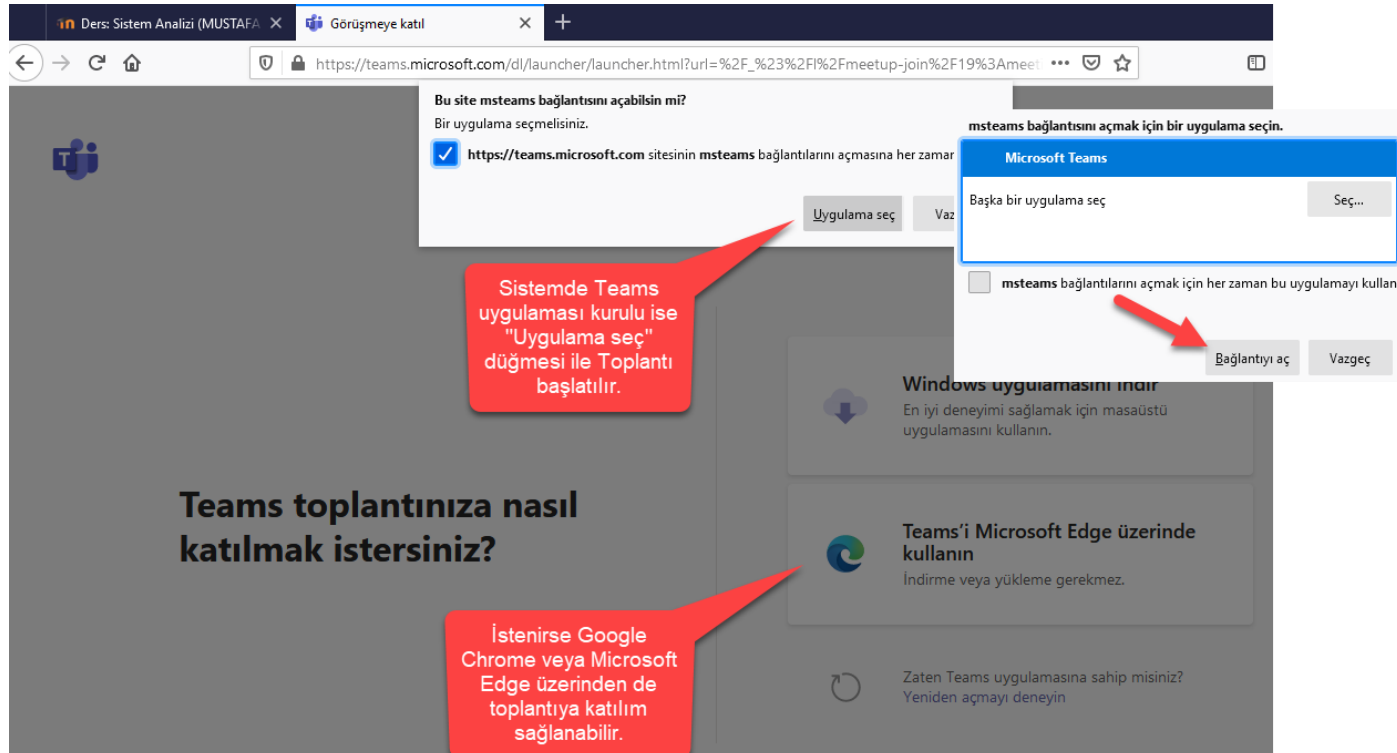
Ders: Sistem Analizi (MUSTAFA ×
Görüşmeye katıl ×
+

https://teams.microsoft.com/dl/launcher/launcher.html?url=%2F_%23%2Fl%2Fmeetup-join%2F19%3Ameet •••

Bu site msteams bağlantısını açabilsin mi?
Bir uygulama seçmelisiniz.
https://teams.microsoft.com sitesinin msteams bağlantılarını açmasına her zaman
Uygulama seç
Vaz

msteams bağlantısını açmak için bir uygulama seçin.
Microsoft Teams
Başka bir uygulama seç
Seç...
msteams bağlantılarını açmak için her zaman bu uygulamayı kullan
Bağlantıyı aç
Vazgeç

Sistemde Teams uygulaması kurulu ise "Uygulama seç" düğmesi ile Toplantı başlatılır.

Windows uygulamasını indir
En iyi deneyimi sağlamak için masaüstü uygulamasını kullanın.

Teams toplantınıza nasıl katılmak istersiniz?

Teams'i Microsoft Edge üzerinde kullanın
İndirme veya yükleme gerekmez.

İstenirse Google Chrome veya Microsoft Edge üzerinden de toplantıya katılım sağlanabilir.

Zaten Teams uygulamasına sahip misiniz?
Yeniden açmayı deneyin